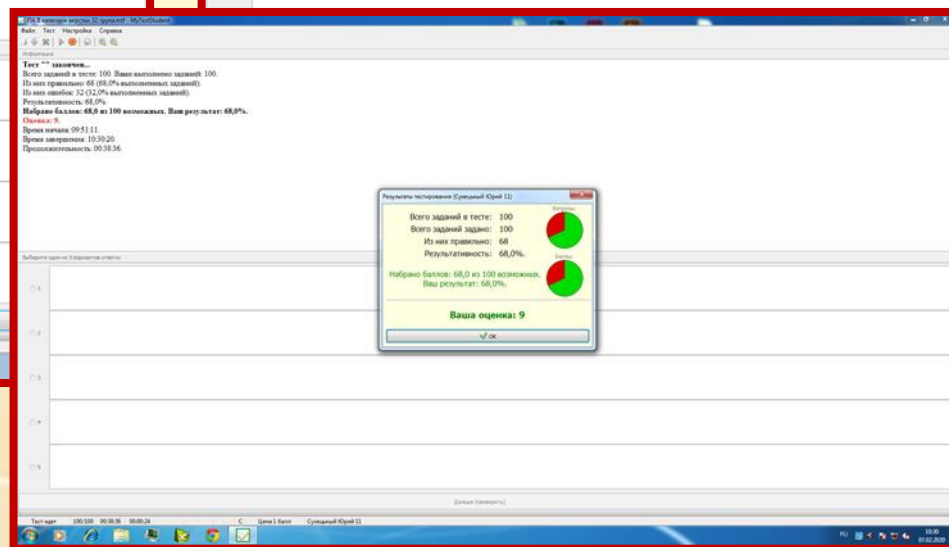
Файл Тест Настройка Справка

Информация

Тест "" закончен...
Всего заданий в тесте: 100. Вами выполнено заданий: 100.
Из них правильно: 68 (68,0% выполненных заданий).
Из них ошибок: 32 (32,0% выполненных заданий).
Результативность: 68,0%.
Набрано баллов: 68,0 из 100 возможных. Ваш результат: 68,0%.
Оценка: 9.
Время начала: 09:51:11.
Время завершения: 10:30:20.
Продолжительность: 00:38:36.

Результаты тестирования (Сумецький Юрий 11)

Всего заданий в тесте: 100
Всего заданий задано: 100
Из них правильно: 68
Результативность: 68,0%.

Набрано баллов: 68,0 из 100 возможных.
Ваш результат: 68,0%.

Ваша оценка: 9

OK

Выберите один из 5 вариантов ответа:

1
2
3
4
5

Дальше (проверить)

Тест идет 100/100 00:38:36 00:00:24 С Цена 1 балл Сумецький Юрий 11

RU 10:30 07.02.2020